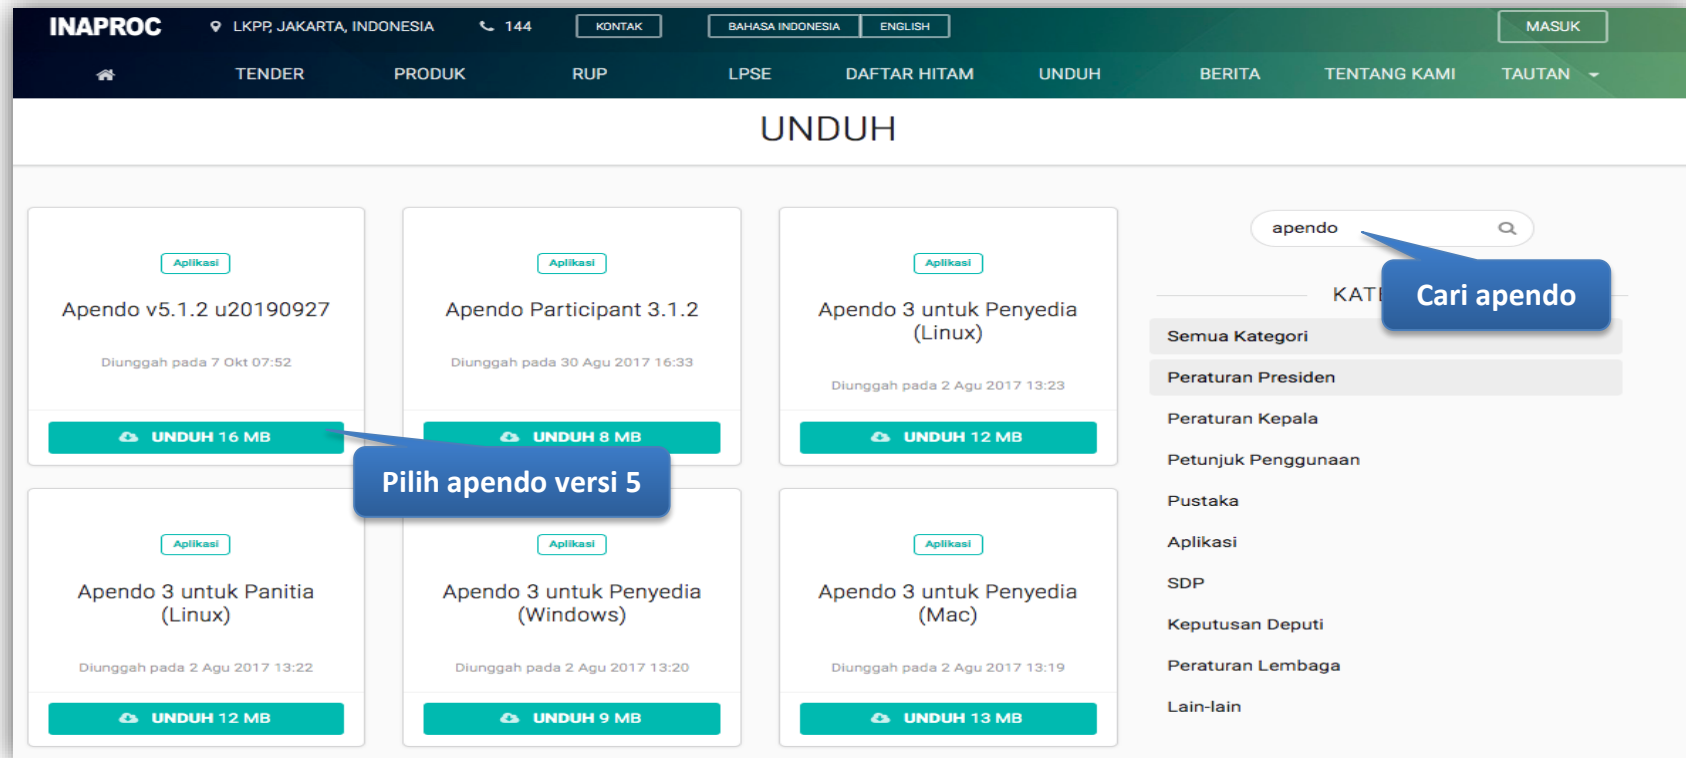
INAPROC LKPP, JAKARTA, INDONESIA 144 KONTAK BAHASA INDONESIA ENGLISH MASUK

TENDER PRODUK RUP LPSE DAFTAR HITAM UNDUH BERITA TENTANG KAMI TAUTAN

UNDUH

Aplikasi
Apendo v5.1.2 u20190927
Diunggah pada 7 Okt 07:52
UNDUH 16 MB

Aplikasi
Apendo Participant 3.1.2
Diunggah pada 30 Agu 2017 16:33
UNDUH 8 MB

Aplikasi
Apendo 3 untuk Penyedia (Linux)
Diunggah pada 2 Agu 2017 13:23
UNDUH 12 MB

Pilih apendo versi 5

Aplikasi
Apendo 3 untuk Panitia (Linux)
Diunggah pada 2 Agu 2017 13:22
UNDUH 12 MB

Aplikasi
Apendo 3 untuk Penyedia (Windows)
Diunggah pada 2 Agu 2017 13:20
UNDUH 9 MB

Aplikasi
Apendo 3 untuk Penyedia (Mac)
Diunggah pada 2 Agu 2017 13:19
UNDUH 13 MB

apendo

Cari apendo

KATI

Semua Kategori
Peraturan Presiden
Peraturan Kepala
Petunjuk Penggunaan
Pustaka
Aplikasi
SDP
Keputusan Deputi
Peraturan Lembaga
Lain-lain